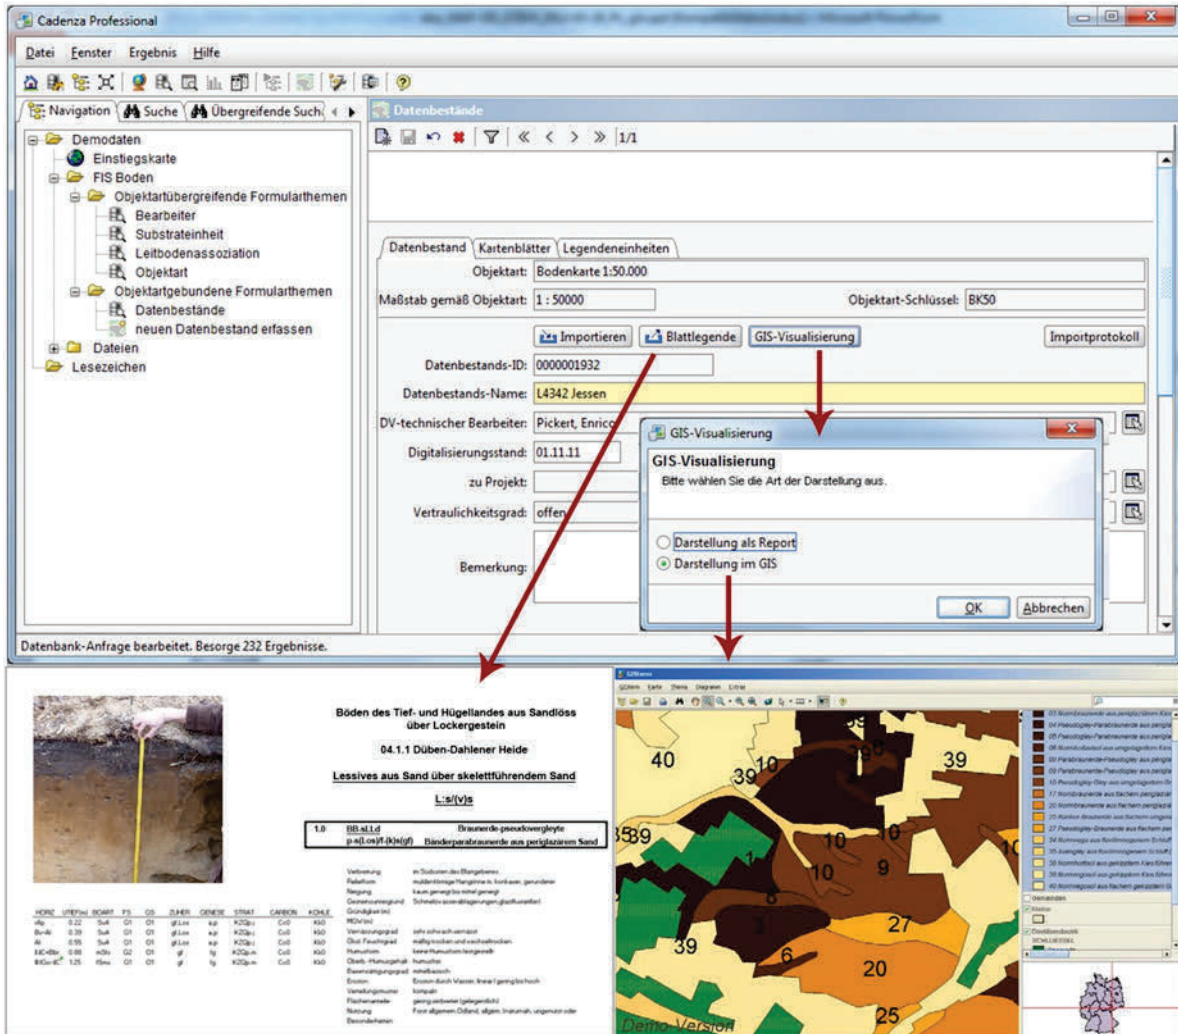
Cadenza Professional

Datei Fenster Ergebnis Hilfe

Navigation | Suche | Übergreifende Such

Demodaten
Einstiegskarte
FIS Boden
Objektartübergreifende Formularthemen
Bearbeiter
Substrateinheit
Leitbodenassoziation
Objektart
Objektartgebundene Formularthemen
Datenbestände
neuen Datenbestand erfassen
Dateien
Lesezeichen

Datenbestände

1/1

Datenbestand | Kartenblätter | Legendeneinheiten

Objektart: Bodenkarte 1:50.000
Maßstab gemäß Objektart: 1 : 50000
Objektart-Schlüssel: BK50

Importieren | Blattlegende | GIS-Visualisierung | Importprotokoll

Datenbestands-ID: 0000001932
Datenbestands-Name: L4342 Jessen
DV-technischer Bearbeiter: Pickert, Enrico
Digitalisierungsstand: 01.11.11
zu Projekt:
Vertraulichkeitsgrad: offen
Bemerkung:

GIS-Visualisierung
GIS-Visualisierung
Bitte wählen Sie die Art der Darstellung aus.
Darstellung als Report
Darstellung im GIS
OK | Abbrechen

Datenbank-Anfrage bearbeitet. Besorge 232 Ergebnisse.

Böden des Tief- und Hügellandes aus Sandlöss über Lockergestein

04.1.1 Düben-Dahlener Heide

Lessives aus Sand über skelettführendem Sand

L:s/(v)s

1.0 BB-sLLd Braunerde-pseudovergleyte
p-s(Los)/f-(k)s(gf) Bänderparabraunerde aus periglaziärem Sand

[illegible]

40 39 10 39 39 10 10 1 10 9 3 27 39 6 20 25

Demo-Version